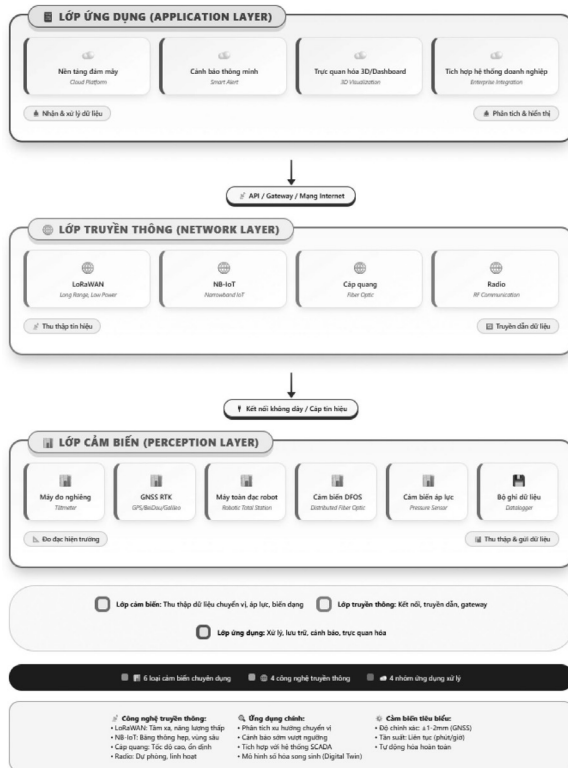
LỚP ỨNG DỤNG (APPLICATION LAYER)

Nền tảng đám mây
Cloud Platform

Cảnh báo thông minh
Smart Alert

Trực quan hóa 3D/Dashboard
3D Visualization

Tích hợp hệ thống doanh nghiệp
Enterprise Integration

Nhận & xử lý dữ liệu

Phân tích & hiển thị

API / Gateway / Mạng Internet

LỚP TRUYỀN THÔNG (NETWORK LAYER)

LoRaWAN
Long Range, Low Power

NB-IoT
Narrowband IoT

Cáp quang
Fiber Optic

Radio
RF Communication

Thu thập tín hiệu

Truyền dẫn dữ liệu

Kết nối không dây / Cáp tín hiệu

LỚP CẢM BIẾN (PERCEPTION LAYER)

Máy đo nghiêng
Tiltmeter

GNSS RTK
GPS/BeiDou/Galileo

Máy toàn đạc robot
Robotic Total Station

Cảm biến DFOS
Distributed Fiber Optic

Cảm biến áp lực
Pressure Sensor

Bộ ghi dữ liệu
Datalogger

Đo đạc hiện trường

Thu thập & gửi dữ liệu

Lớp cảm biến: Thu thập dữ liệu chuyển vị, áp lực, biến dạng

Lớp truyền thông: Kết nối, truyền dẫn, gateway

Lớp ứng dụng: Xử lý, lưu trữ, cảnh báo, trực quan hóa

6 loại cảm biến chuyên dụng

4 công nghệ truyền thông

4 nhóm ứng dụng xử lý

Công nghệ truyền thông:
• LoRaWAN: Tầm xa, năng lượng thấp
• NB-IoT: Băng thông hẹp, vùng sâu
• Cáp quang: Tốc độ cao, ổn định
• Radio: Dự phòng, linh hoạt

Ứng dụng chính:
• Phân tích xu hướng chuyển vị
• Cảnh báo sớm vượt ngưỡng
• Tích hợp với hệ thống SCADA
• Mô hình số hóa song sinh (Digital Twin)

Cảm biến tiêu biểu:
• Độ chính xác: ±1-2mm (GNSS)
• Tần suất: Liên tục (phút/giờ)
• Tự động hóa hoàn toàn